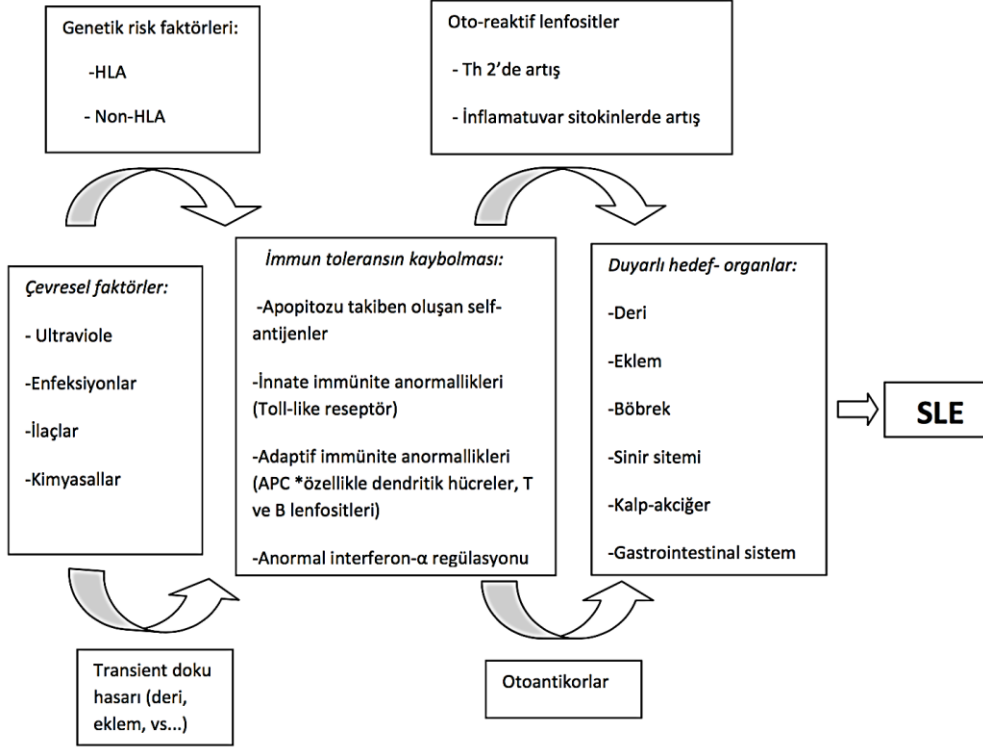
Genetik risk faktörleri:

-HLA

- Non-HLA

Oto-reaktif lenfositler

- Th 2'de artış

- İnflamatuvar sitokinlerde artış

Çevresel faktörler:

- Ultraviole

-Enfeksiyonlar

-İlaçlar

-Kimyasallar

İmmun toleransın kaybolması:

-Apopitozu takiben oluşan self-antijenler

-İnnate immünite anormallikleri (Toll-like reseptör)

-Adaptif immünite anormallikleri (APC *özellikle dendritik hücreler, T ve B lenfositleri)

-Anormal interferon-α regülasyonu

Duyarlı hedef- organlar:

-Deri

-Eklem

-Böbrek

-Sinir sitemi

-Kalp-akciğer

-Gastrointestinal sistem

SLE

Transient doku hasarı (deri, eklem, vs...)

Otoantikorlar